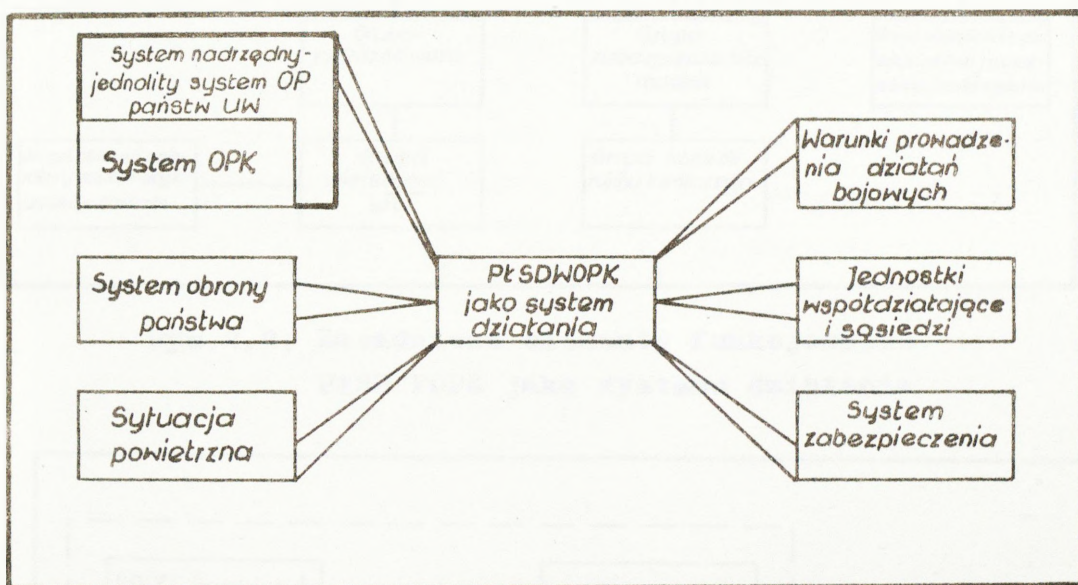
System nadrzędny - jednolity system OP państw UW

System OPK

System obrony państwa

Sytuacja powietrzna

PŁ SDWOPK jako system działania

Warunki prowadzenia działań bojowych

Jednostki współdziałające i sąsiedzi

System zabezpieczenia